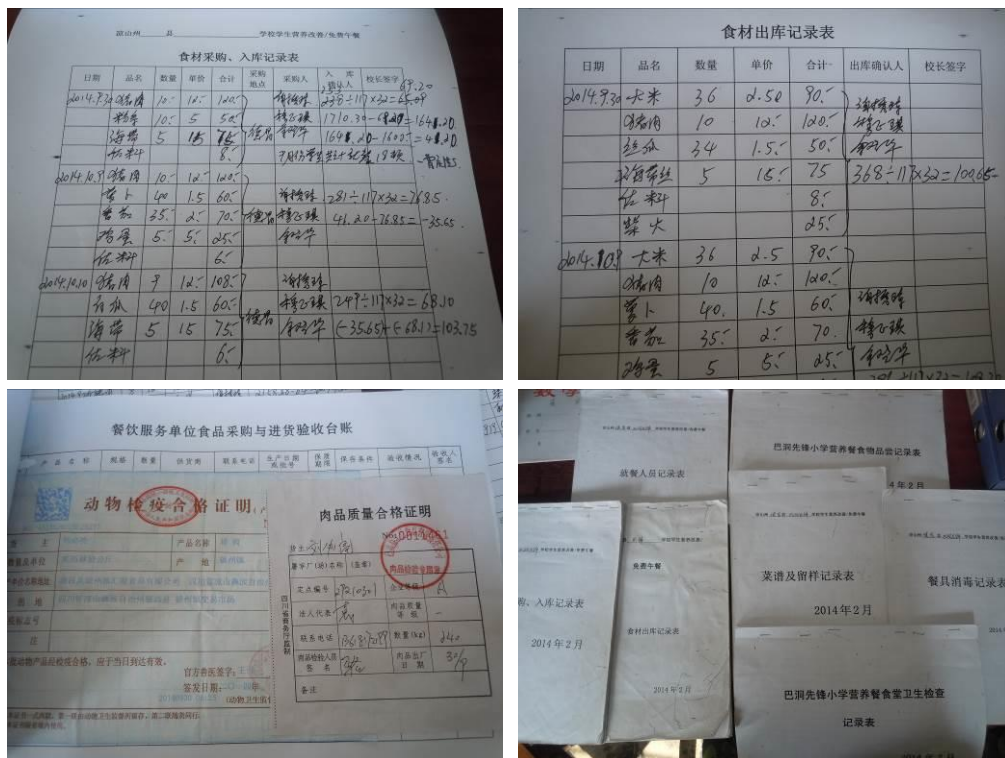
凉山州___县___学校学生营养改善/免费午餐

食材采购、入库记录表

| 日期 | 品名 | 数量 | 单价 | 合计 | 采购地点 | 采购人 | 入库验收人 | 校长签字 |
|---|---|---|---|---|---|---|---|---|
| 2014.9.30 | 猪肉 | 10 | 12 | 120 | | 谢棕彬 | 236÷11×32=68.4 | 68.20 |
| | 粉条 | 10 | 5 | 50 | | 钟飞录 | 1710.34-1648=1648.20 | |
| | 海带 | 5 | 15 | 75 | 德格 | 郭锦华 | 1648.20-1600=48.20 | |
| | 佐料 | | | 8 | | | 7月份学生补充 18块 | 一百八十五 |
| 2014.10.9 | 猪肉 | 10 | 12 | 120 | | | | |
| | 萝卜 | 40 | 1.5 | 60 | | 谢棕彬 | 281÷117×32=76.85 | |
| | 番茄 | 35 | 2 | 70 | 德格 | 钟飞录 | 41.20-76.85=-35.65 | |
| | 鸡蛋 | 5 | 5 | 25 | | 郭锦华 | | |
| | 佐料 | | | 6 | | | | |
| 2014.10.10 | 猪肉 | 9 | 12 | 108 | | 谢棕彬 | | |
| | 白菜 | 40 | 1.5 | 60 | | 钟飞录 | 249÷117×32=68.10 | |
| | 海带 | 5 | 15 | 75 | 德格 | 郭锦华 | (-35.65)+(-68.1)=103.75 | |
| | 佐料 | | | 6 | | | | |

食材出库记录表

| 日期 | 品名 | 数量 | 单价 | 合计 | 出库确认人 | 校长签字 |
|---|---|---|---|---|---|---|
| 2014.9.30 | 大米 | 36 | 2.50 | 90 | 谢棕彬 | |
| | 猪肉 | 10 | 12 | 120 | 钟飞录 | |
| | 土豆 | 34 | 1.5 | 50 | 郭锦华 | |
| | 海带丝 | 5 | 16 | 75 | 368÷117×32=100.65 | |
| | 佐料 | | | 8 | | |
| | 柴火 | | | 25 | | |
| 2014.10.9 | 大米 | 36 | 2.5 | 90 | | |
| | 猪肉 | 10 | 12 | 120 | | |
| | 萝卜 | 40 | 1.5 | 60 | 谢棕彬 | |
| | 番茄 | 35 | 2 | 70 | 钟飞录 | |
| | 鸡蛋 | 5 | 5 | 25 | 郭锦华 | |

餐饮服务单位食品采购与进货验收台账

| 产品名称 | 规格 | 数量 | 供货商 | 联系电话 | 生产日期或批号 | 保质期限 | 保存条件 | 验收情况 | 验收人签名 |
|---|---|---|---|---|---|---|---|---|---|

动物检疫合格证明

产品名称 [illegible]
产地 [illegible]

该动物产品经检疫合格，应于当日到达有效。

官方兽医签字：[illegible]
签发日期：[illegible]
（动物卫生监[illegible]）

肉品质量合格证明

四川省畜牧食品局监制

| 屠宰厂(场)名称(盖章) | |
|---|---|
| 定点编号 | |
| 进入代表 | 肉品质量等级 |
| 联系电话 | 数量(kg) 240 |
| 肉品检验人员签名 | 肉品出厂日期 |
| 备注 | |

就餐人员记录表

巴洞先锋小学营养餐食物品尝记录表

2014年2月

免费午餐

食材出库记录表

2014年2月

购、入库记录表

2014年2月

菜谱及留样记录表

2014年2月

餐具消毒记录表

巴洞先锋小学营养餐食堂卫生检查

记录表